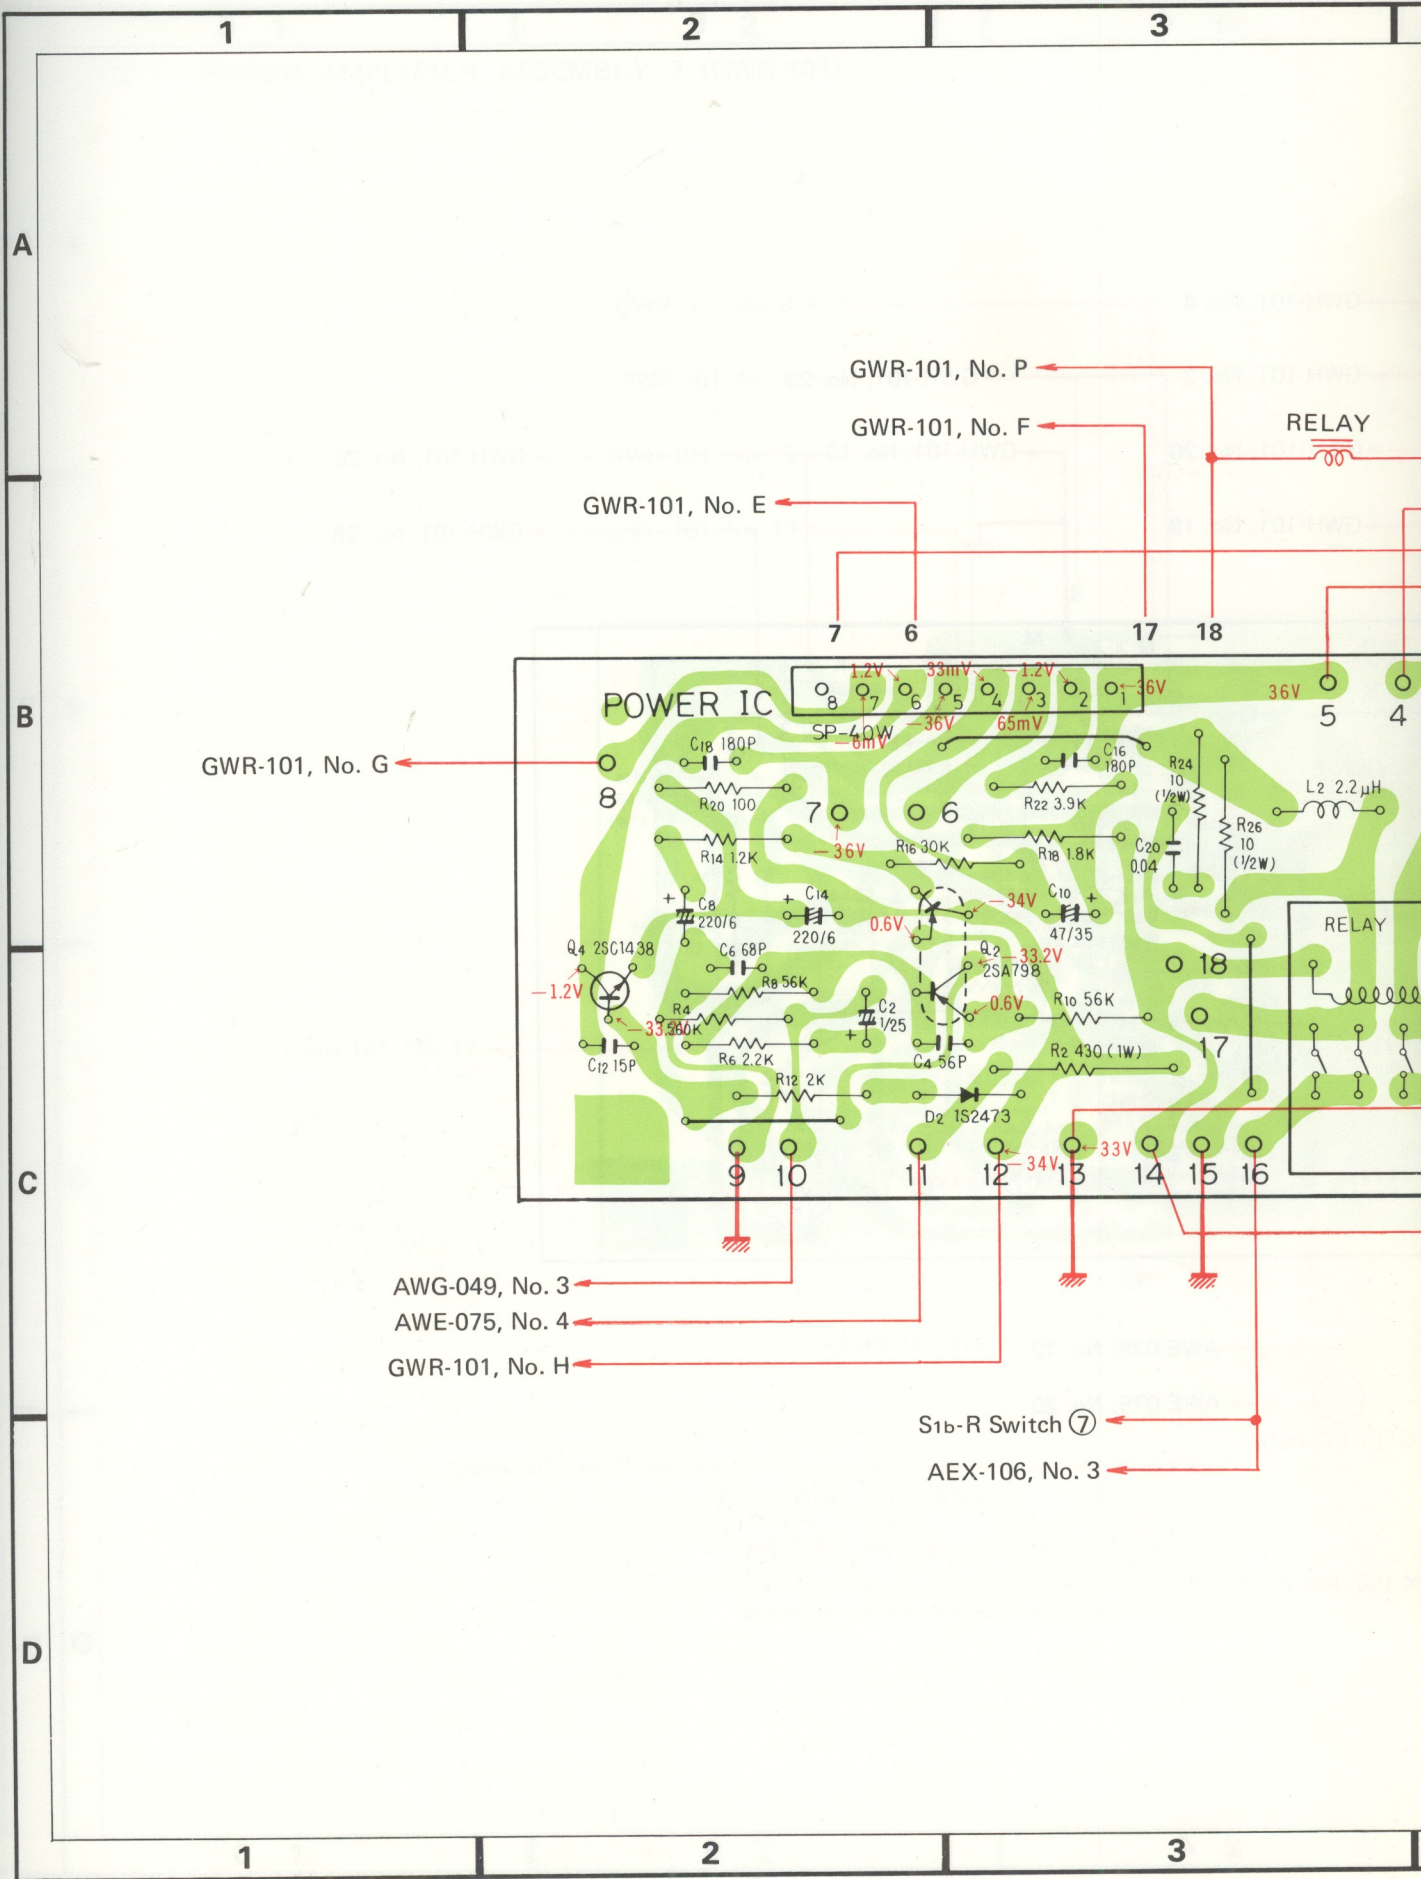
1
2
3

A
B
C
D

GWR-101, No. P
GWR-101, No. F
GWR-101, No. E
RELAY

7 6 17 18

POWER IC
SP-40W
1.2V 33mV −1.2V ←36V
8 7 6 5 4 3 2 1
−36V 65mV −6mV
36V
5 4

GWR-101, No. G
8
$C_{18}$ 180P
$R_{20}$ 100
$R_{14}$ 1.2K
7 6
−36V
$C_{16}$ 180P
$R_{22}$ 3.9K
$R_{24}$ 10 (1/2W)
$L_2$ 2.2μH
$R_{26}$ 10 (1/2W)
$R_{16}$ 30K
$R_{18}$ 1.8K
$C_{20}$ 0.04
$C_8$ 220/6
$C_{14}$ 220/6
0.6V
−34V
$C_{10}$ 47/35
RELAY
$Q_4$ 2SC1438
−1.2V
$C_6$ 68P
$R_8$ 56K
$Q_2$ 2SA798
−33.2V
18
$R_4$ 560K
−33.5V
$C_2$ 1/25
−0.6V
$R_{10}$ 56K
17
$C_{12}$ 15P
$R_6$ 2.2K
$C_4$ 56P
$R_2$ 430 (1W)
$R_{12}$ 2K
$D_2$ 1S2473
−34V
−33V
9 10 11 12 13 14 15 16

AWG-049, No. 3
AWE-075, No. 4
GWR-101, No. H
S1b-R Switch ⑦
AEX-106, No. 3

1
2
3